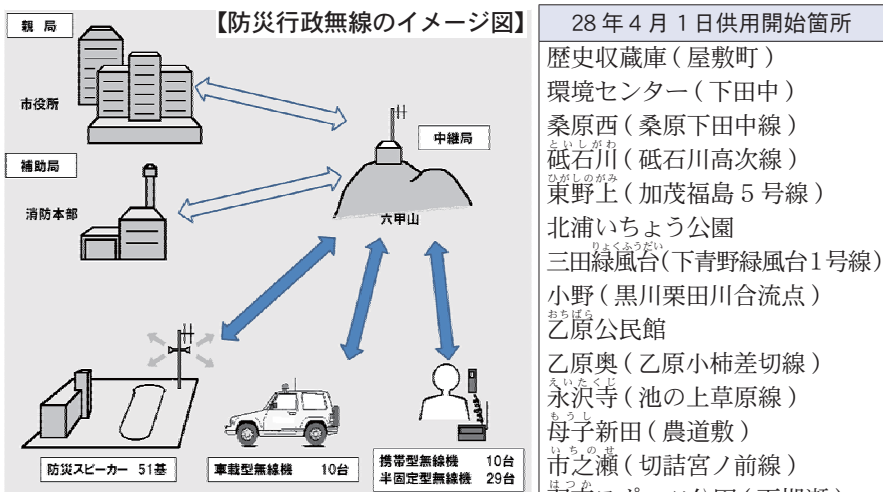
【防災行政無線のイメージ図】

親局

市役所

補助局

消防本部

中継局

六甲山

防災スピーカー　51基

車載型無線機　　10台

携帯型無線機　　10台
半固定型無線機　29台

| 28年4月1日供用開始箇所 |
|---|
| 歴史収蔵庫（屋敷町） |
| 環境センター（下田中） |
| 桑原西（桑原下田中線） |
| 砥石川（砥石川高次線） |
| 東野上（加茂福島5号線） |
| 北浦いちょう公園 |
| 三田緑風台(下青野緑風台1号線) |
| 小野（黒川栗田川合流点） |
| 乙原公民館 |
| 乙原奥（乙原小柿差切線） |
| 永沢寺（池の上草原線） |
| 母子新田（農道敷） |
| 市之瀬（切詰宮ノ前線） |
| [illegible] |